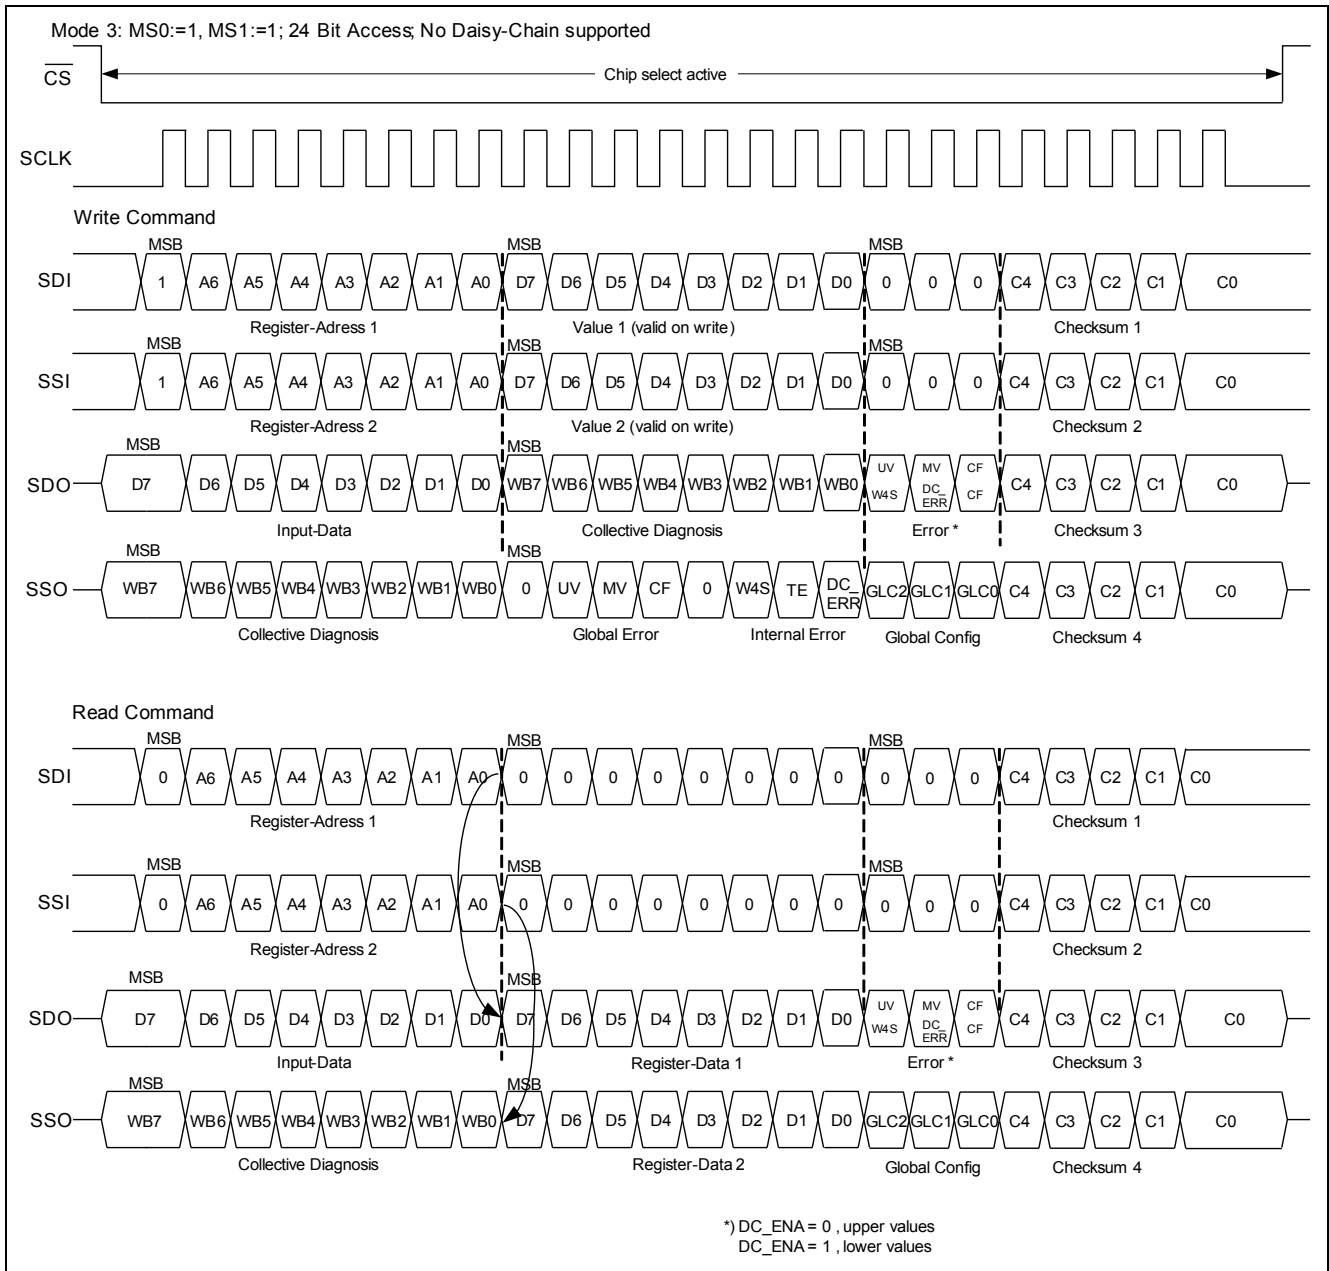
Mode 3: MS0:=1, MS1:=1; 24 Bit Access; No Daisy-Chain supported

$\overline{CS}$

Chip select active

SCLK

Write Command

MSB MSB MSB

SDI 1 A6 A5 A4 A3 A2 A1 A0 D7 D6 D5 D4 D3 D2 D1 D0 0 0 0 C4 C3 C2 C1 C0

Register-Adress 1 Value 1 (valid on write) Checksum 1

MSB MSB MSB

SSI 1 A6 A5 A4 A3 A2 A1 A0 D7 D6 D5 D4 D3 D2 D1 D0 0 0 0 C4 C3 C2 C1 C0

Register-Adress 2 Value 2 (valid on write) Checksum 2

MSB MSB

SDO D7 D6 D5 D4 D3 D2 D1 D0 WB7 WB6 WB5 WB4 WB3 WB2 WB1 WB0 UV W4S MV $\overline{DC\_ERR}$ CF CF C4 C3 C2 C1 C0

Input-Data Collective Diagnosis Error * Checksum 3

MSB MSB

SSO WB7 WB6 WB5 WB4 WB3 WB2 WB1 WB0 0 UV MV CF 0 W4S TE DC_ ERR GLC2 GLC1 GLC0 C4 C3 C2 C1 C0

Collective Diagnosis Global Error Internal Error Global Config Checksum 4

Read Command

MSB MSB MSB

SDI 0 A6 A5 A4 A3 A2 A1 A0 0 0 0 0 0 0 0 0 0 0 0 C4 C3 C2 C1 C0

Register-Adress 1 Checksum 1

MSB MSB MSB

SSI 0 A6 A5 A4 A3 A2 A1 A0 0 0 0 0 0 0 0 0 0 0 0 C4 C3 C2 C1 C0

Register-Adress 2 Checksum 2

MSB MSB

SDO D7 D6 D5 D4 D3 D2 D1 D0 D7 D6 D5 D4 D3 D2 D1 D0 UV W4S MV $\overline{DC\_ERR}$ CF CF C4 C3 C2 C1 C0

Input-Data Register-Data 1 Error * Checksum 3

MSB MSB

SSO WB7 WB6 WB5 WB4 WB3 WB2 WB1 WB0 D7 D6 D5 D4 D3 D2 D1 D0 GLC2 GLC1 GLC0 C4 C3 C2 C1 C0

Collective Diagnosis Register-Data 2 Global Config Checksum 4

*) DC_ENA = 0 , upper values
DC_ENA = 1 , lower values